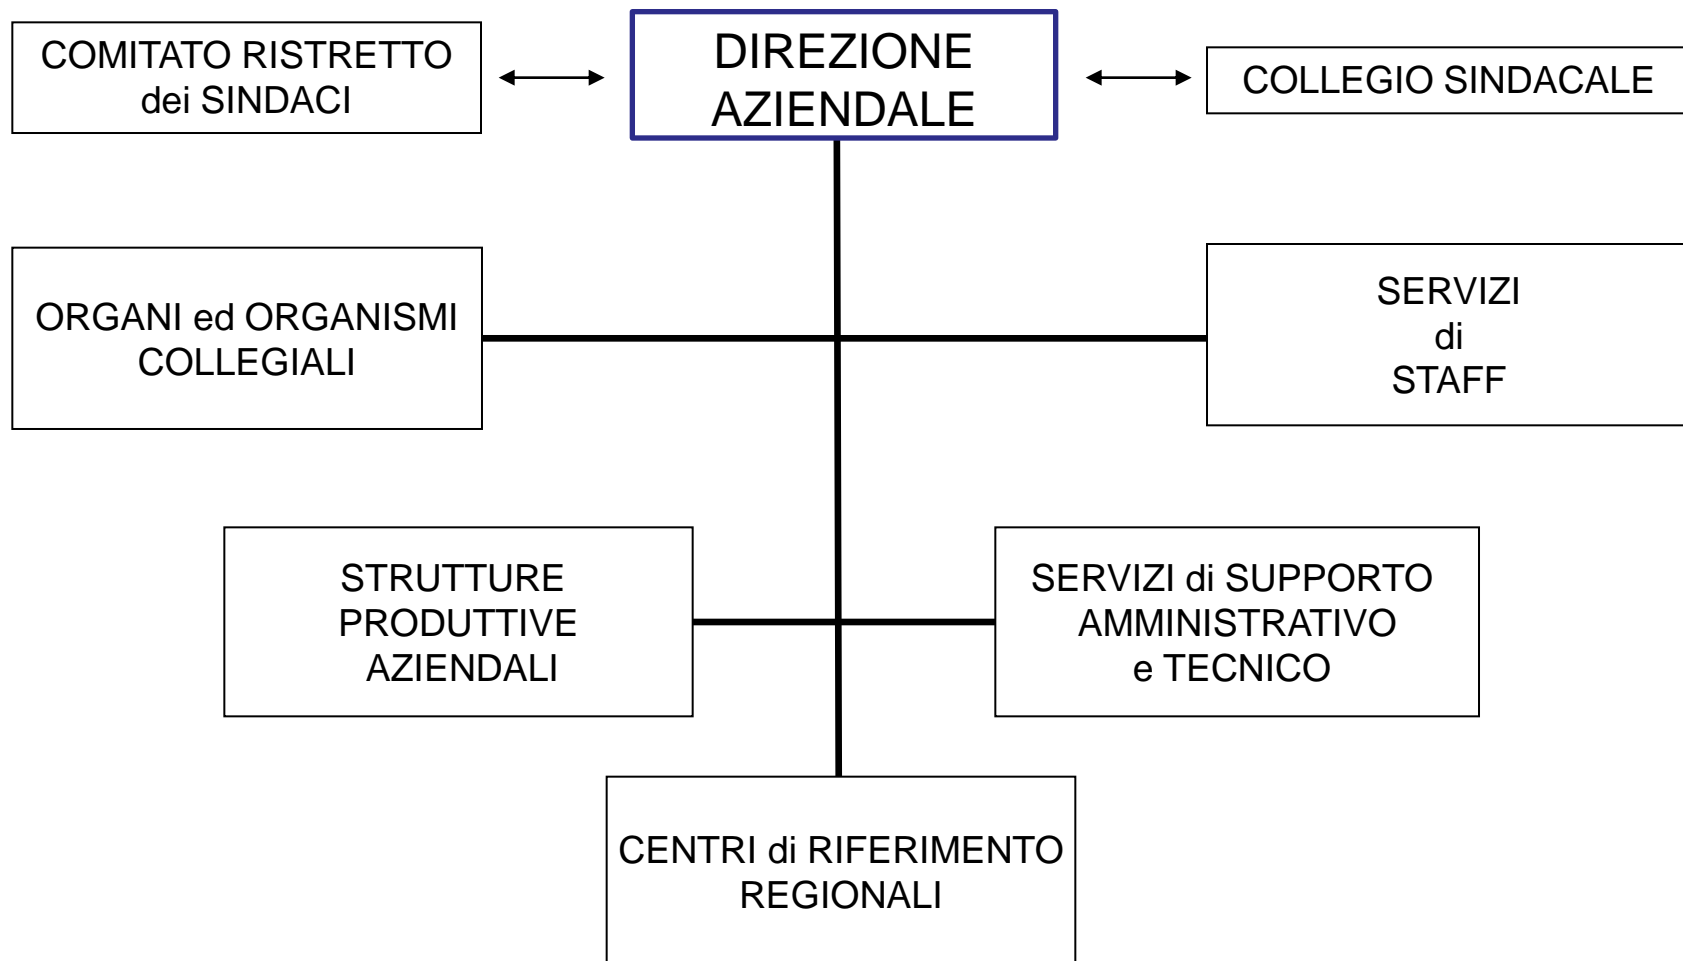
COMITATO RISTRETTO dei SINDACI

DIREZIONE AZIENDALE

COLLEGIO SINDACALE

ORGANI ed ORGANISMI COLLEGIALI

SERVIZI di STAFF

STRUTTURE PRODUTTIVE AZIENDALI

SERVIZI di SUPPORTO AMMINISTRATIVO e TECNICO

CENTRI di RIFERIMENTO REGIONALI